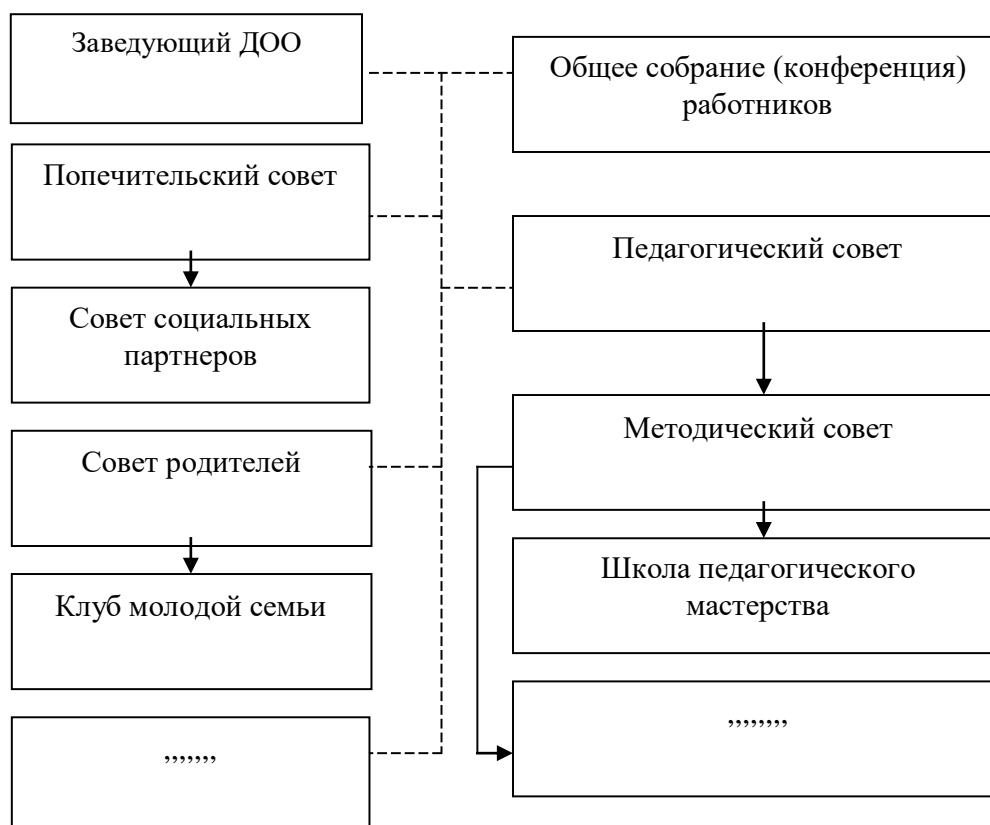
Заведующий ДОО

Попечительский совет

Совет социальных партнеров

Совет родителей

Клуб молодой семьи

,,,,,,,

Общее собрание (конференция) работников

Педагогический совет

Методический совет

Школа педагогического мастерства

,,,,,,,,